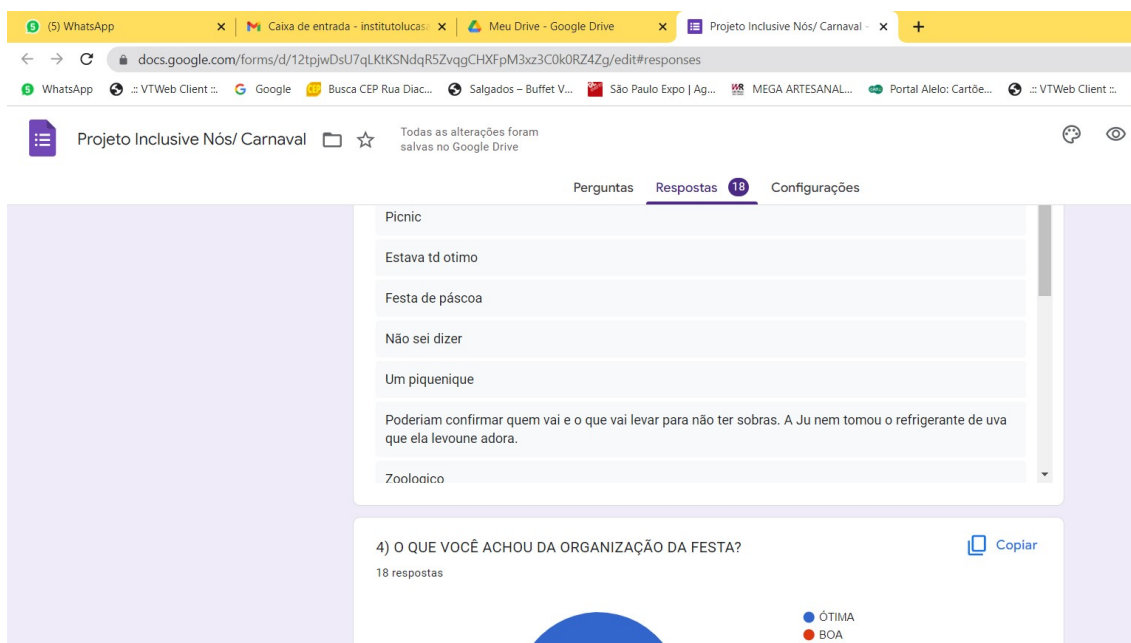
(5) WhatsApp
Caixa de entrada - institutolucas
Meu Drive - Google Drive
Projeto Inclusive Nós/ Carnaval
docs.google.com/forms/d/12tpjwDsU7qLKtKSNdqR5ZvqgCHXFpM3xz3C0k0RZ4Zg/edit#responses
WhatsApp .:: VTWeb Client ::. Google Busca CEP Rua Diac... Salgados – Buffet V... São Paulo Expo | Ag... MEGA ARTESANAL... Portal Alelo: Cartõe... .:: VTWeb Client ::.

Projeto Inclusive Nós/ Carnaval
Todas as alterações foram salvas no Google Drive

Perguntas Respostas 18 Configurações

Picnic

Estava td otimo

Festa de páscoa

Não sei dizer

Um piquenique

Poderiam confirmar quem vai e o que vai levar para não ter sobras. A Ju nem tomou o refrigerante de uva que ela levoune adora.

Zoologico

4) O QUE VOCÊ ACHOU DA ORGANIZAÇÃO DA FESTA?
Copiar
18 respostas

ÓTIMA
BOA